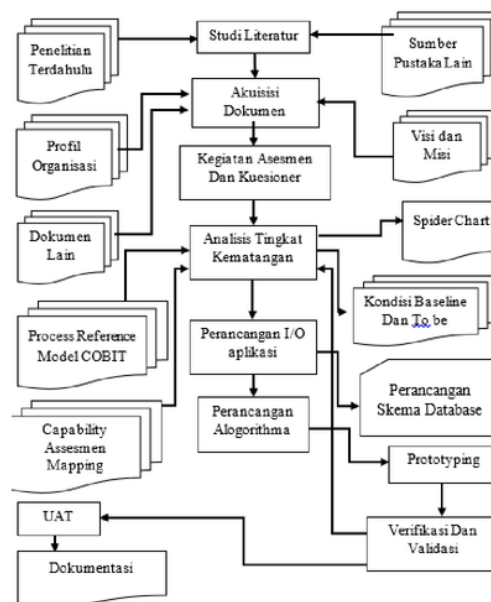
Studi Literatur

Penelitian Terdahulu

Sumber Pustaka Lain

Akuisisi Dokumen

Profil Organisasi

Visi dan Misi

Kegiatan Asesmen Dan Kuesioner

Dokumen Lain

Analisis Tingkat Kematangan

Spider Chart

Kondisi Baseline Dan To be

Process Reference Model COBIT

Perancangan I/O aplikasi

Perancangan Skema Database

Capability Assesmen Mapping

Perancangan Alogorithma

Prototyping

UAT

Verifikasi Dan Validasi

Dokumentasi